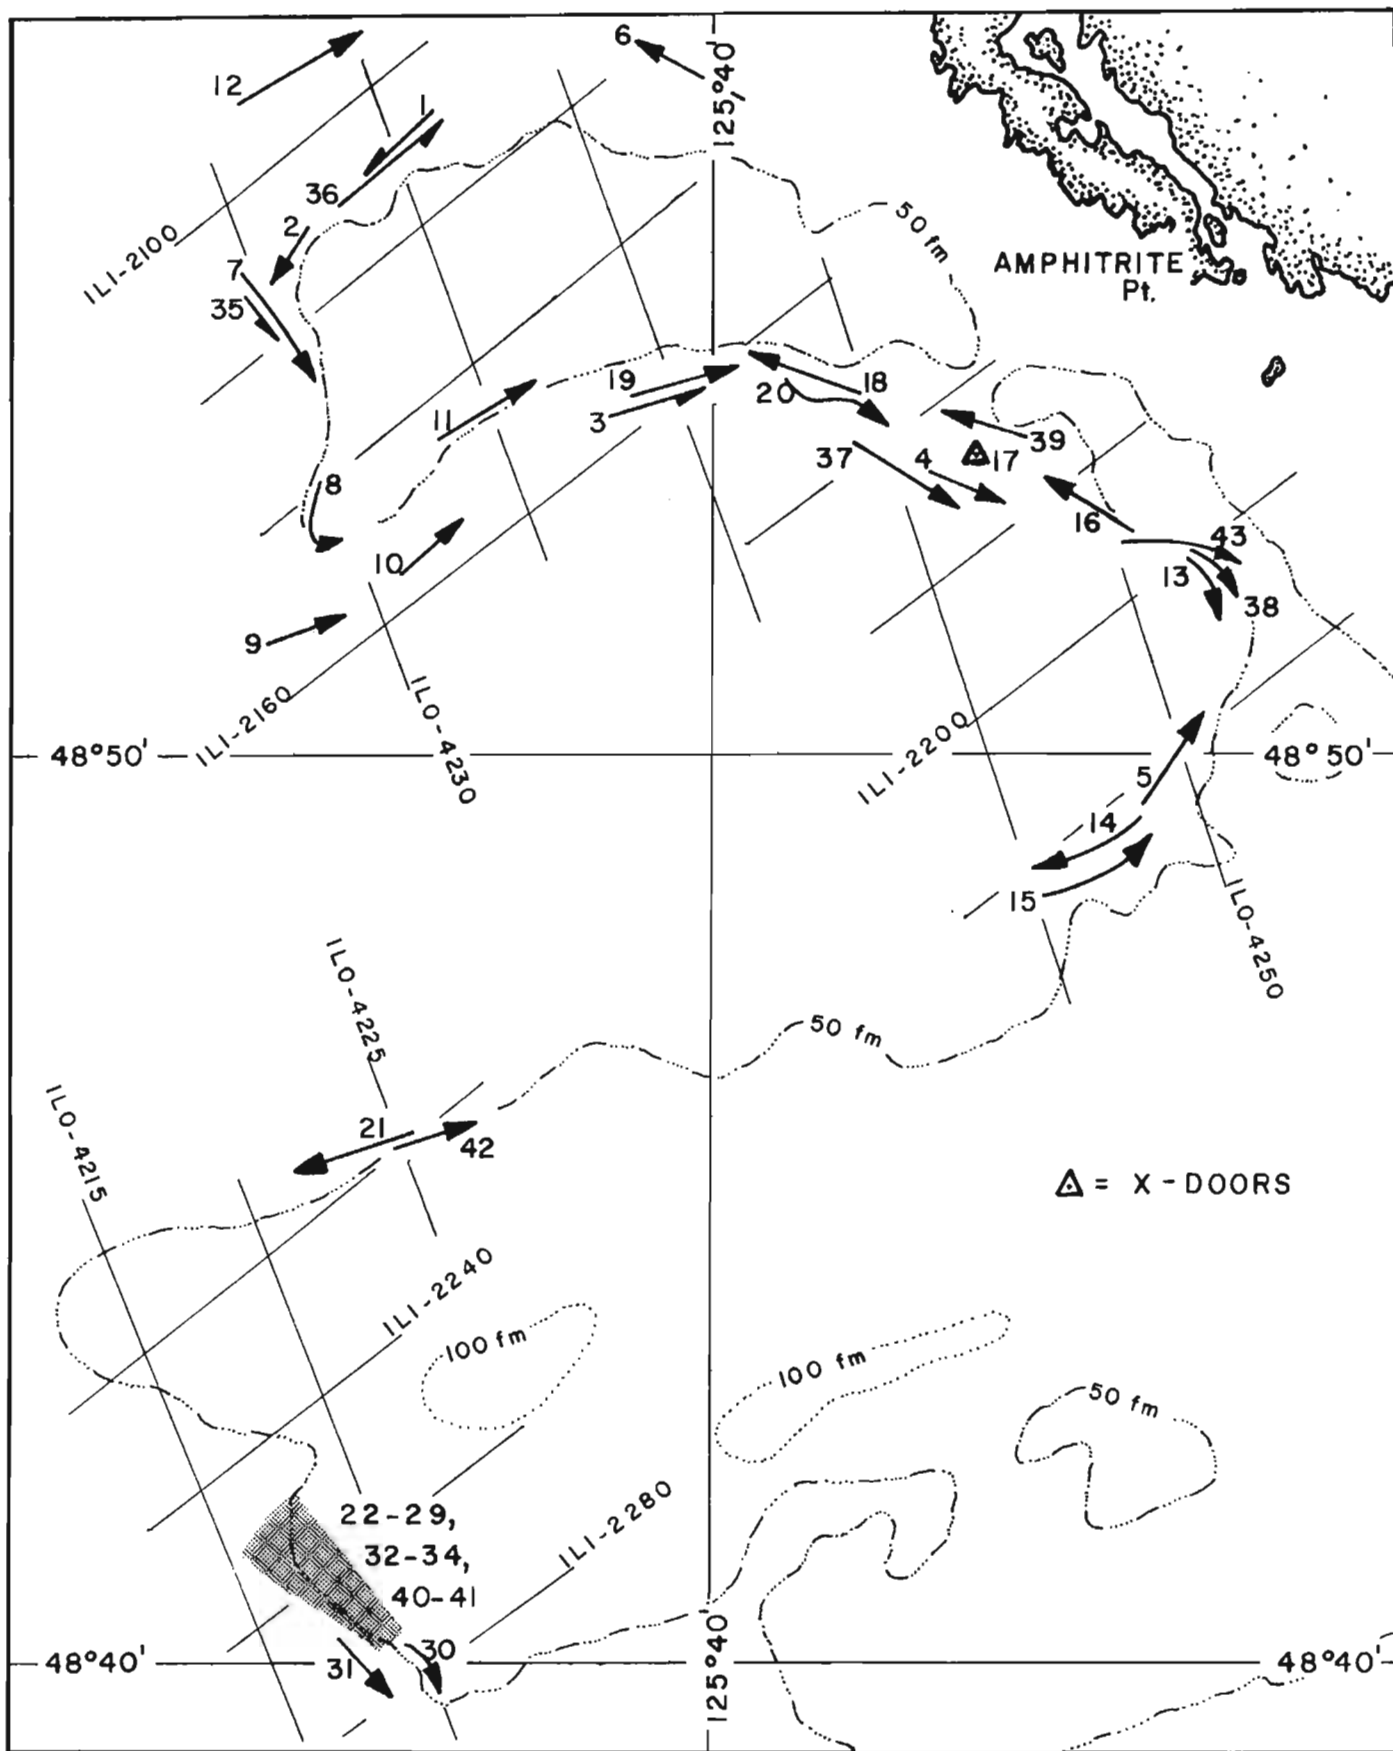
12
1
6
125°40'
36
2
ILI-2100
7
35
50 fm
AMPHITRITE Pt.
19
20
18
11
3
39
37
4
17
8
16
43
10
13
38
9
ILI-2160
ILO-4230
ILI-2200
48°50'
48°50'
5
14
15
ILO-4250
ILO-4225
50 fm
ILO-4215
21
42
△ = X-DOORS
ILI-2240
100 fm
100 fm
50 fm
22-29,
32-34,
40-41
ILI-2280
30
48°40'
31
125°40'
48°40'